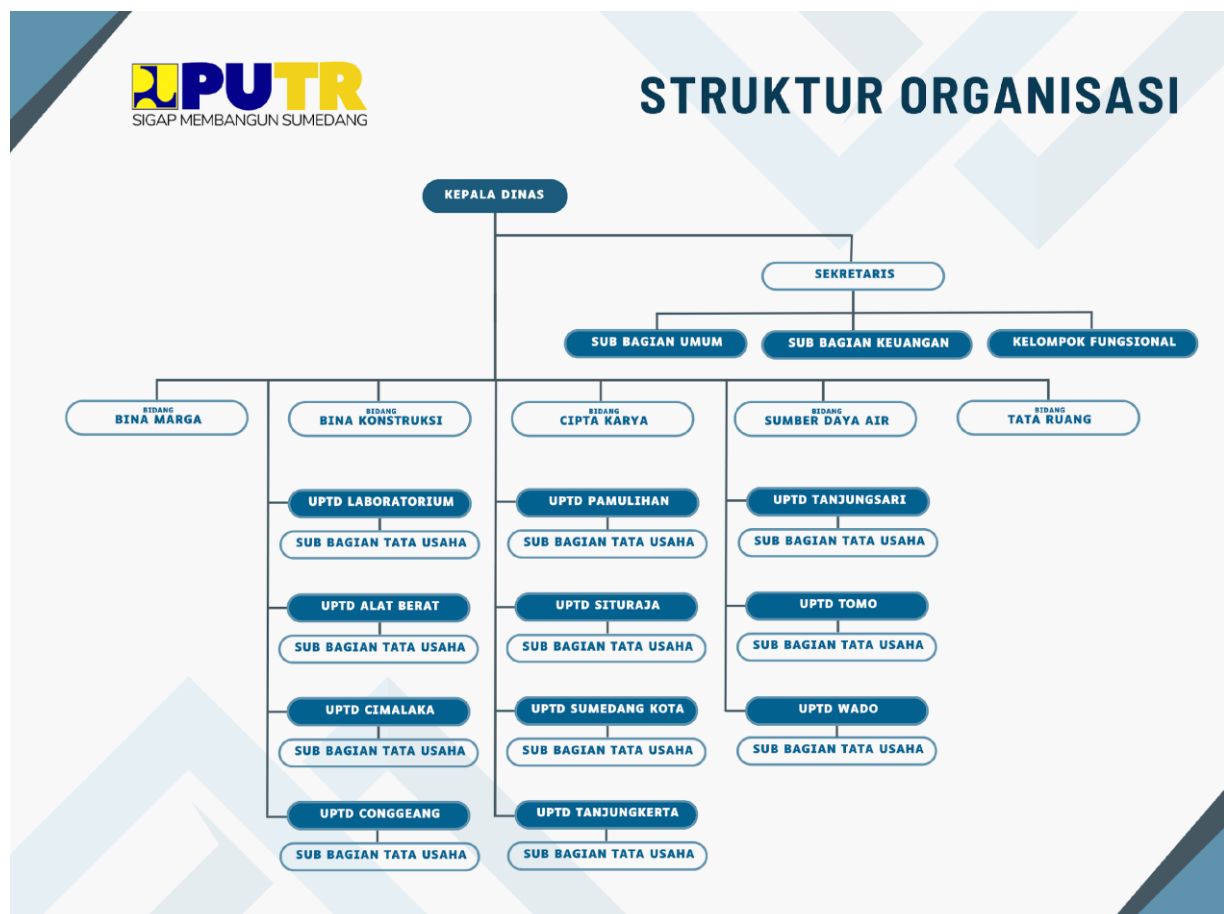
PUTR
SIGAP MEMBANGUN SUMEDANG

STRUKTUR ORGANISASI

KEPALA DINAS

SEKRETARIS

SUB BAGIAN UMUM

SUB BAGIAN KEUANGAN

KELOMPOK FUNGSIONAL

BIDANG
BINA MARGA

BIDANG
BINA KONSTRUKSI

BIDANG
CIPTA KARYA

BIDANG
SUMBER DAYA AIR

BIDANG
TATA RUANG

UPTD LABORATORIUM
SUB BAGIAN TATA USAHA

UPTD ALAT BERAT
SUB BAGIAN TATA USAHA

UPTD CIMALAKA
SUB BAGIAN TATA USAHA

UPTD CONGGEANG
SUB BAGIAN TATA USAHA

UPTD PAMULIHAN
SUB BAGIAN TATA USAHA

UPTD SITURAJA
SUB BAGIAN TATA USAHA

UPTD SUMEDANG KOTA
SUB BAGIAN TATA USAHA

UPTD TANJUNGKERTA
SUB BAGIAN TATA USAHA

UPTD TANJUNGSARI
SUB BAGIAN TATA USAHA

UPTD TOMO
SUB BAGIAN TATA USAHA

UPTD WADO
SUB BAGIAN TATA USAHA